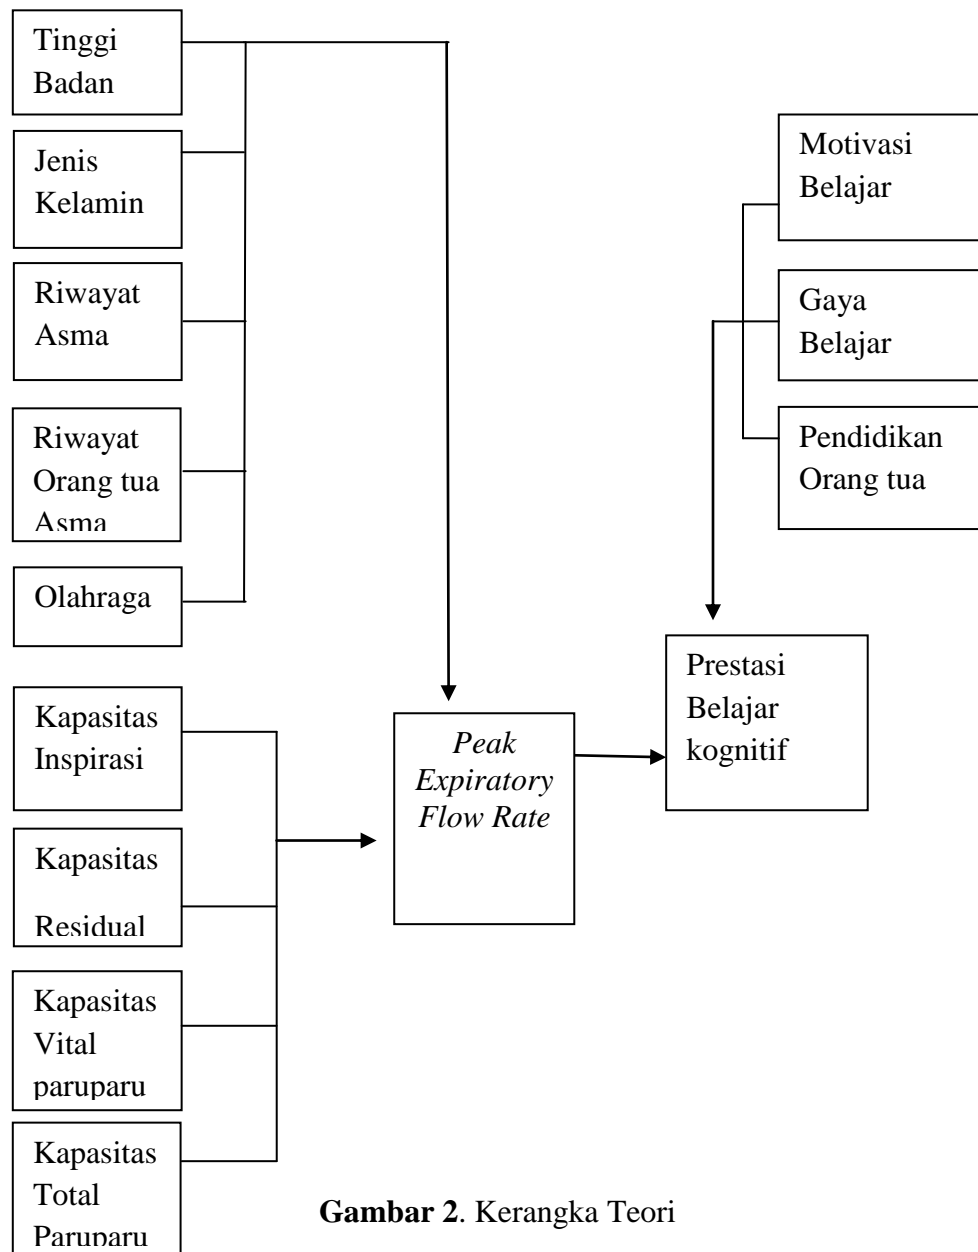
Tinggi Badan

Jenis Kelamin

Riwayat Asma

Riwayat Orang tua Asma

Olahraga

Motivasi Belajar

Gaya Belajar

Pendidikan Orang tua

Prestasi Belajar kognitif

Kapasitas Inspirasi

Kapasitas Residual

Kapasitas Vital paruparu

Kapasitas Total Paruparu

*Peak Expiratory Flow Rate*

**Gambar 2**. Kerangka Teori